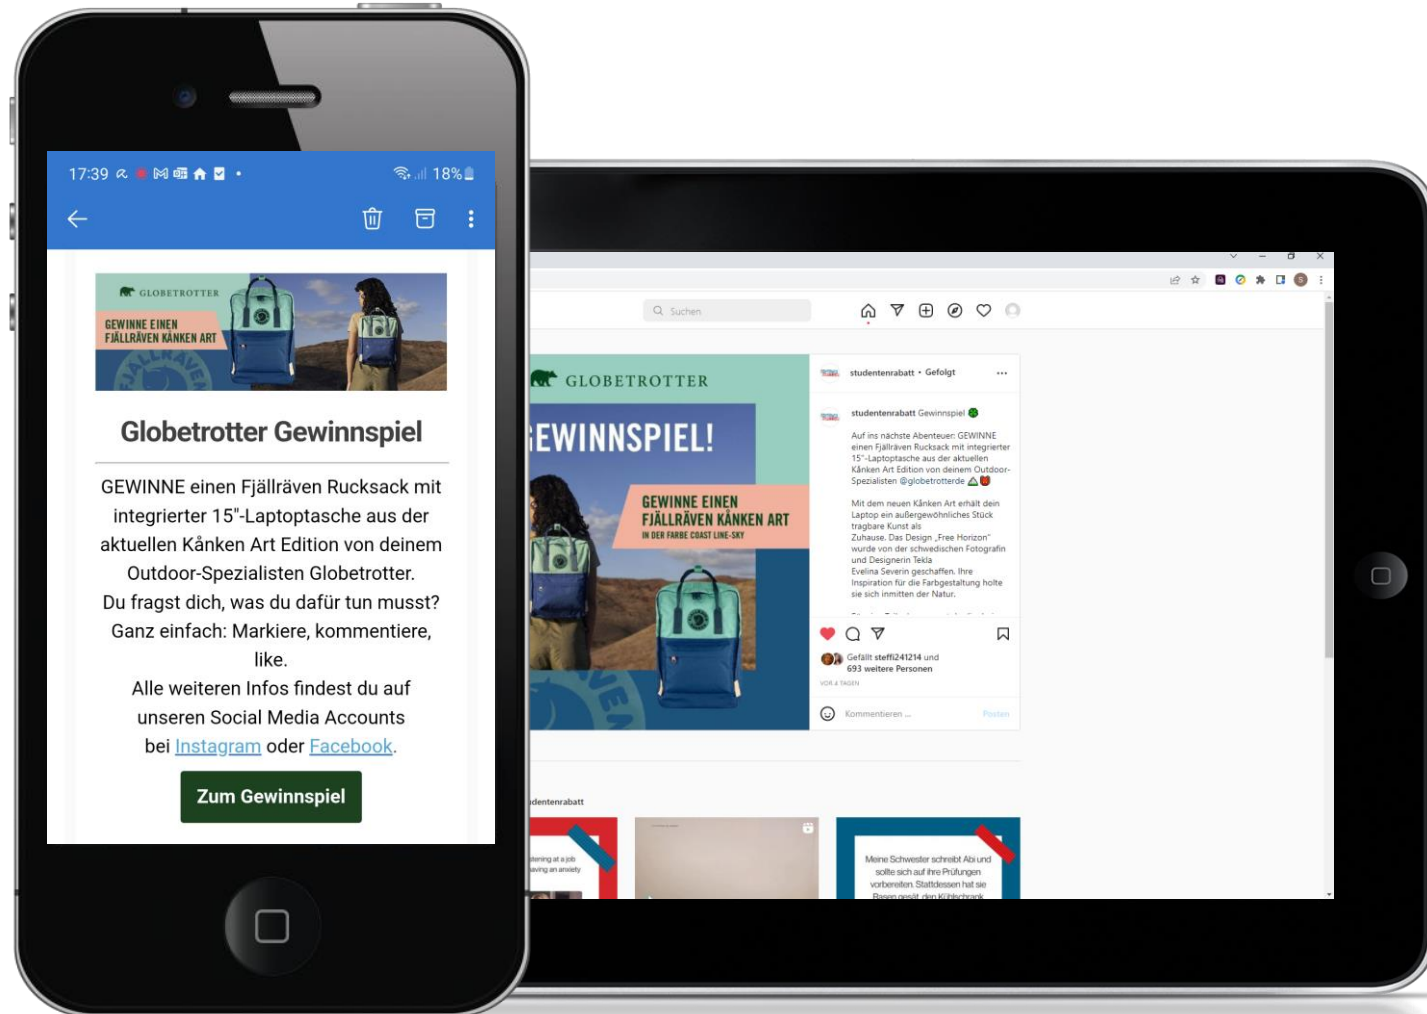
17:39 18%

GLOBETROTTER
GEWINNE EINEN FJÄLLRÄVEN KÅNKEN ART

Globetrotter Gewinnspiel

GEWINNE einen Fjällräven Rucksack mit integrierter 15"-Laptoptasche aus der aktuellen Kånken Art Edition von deinem Outdoor-Spezialisten Globetrotter.
Du fragst dich, was du dafür tun musst?
Ganz einfach: Markiere, kommentiere, like.
Alle weiteren Infos findest du auf unseren Social Media Accounts bei Instagram oder Facebook.

Zum Gewinnspiel

Suchen

GLOBETROTTER
GEWINNSPIEL!
GEWINNE EINEN FJÄLLRÄVEN KÅNKEN ART
IN DER FARBE COAST LINE-SKY

studentenrabatt • Gefolgt

studentenrabatt Gewinnspiel

Auf ins nächste Abenteuer: GEWINNE einen Fjällräven Rucksack mit integrierter 15"-Laptoptasche aus der aktuellen Kånken Art Edition von deinem Outdoor-Spezialisten @globetrotterde

Mit dem neuen Kånken Art erhält dein Laptop ein außergewöhnliches Stück tragbare Kunst als Zuhause. Das Design „Free Horizon" wurde von der schwedischen Fotografin und Designerin Tekla Evelina Severin geschaffen. Ihre Inspiration für die Farbgestaltung holte sie sich inmitten der Natur.

Gefällt steffi241214 und 693 weitere Personen
VOR 4 TAGEN

Kommentieren ...
Posten

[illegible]dentenrabatt

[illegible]tening at a job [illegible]aving an anxiety

Meine Schwester schreibt Abi und sollte sich auf ihre Prüfungen vorbereiten. Stattdessen hat sie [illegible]